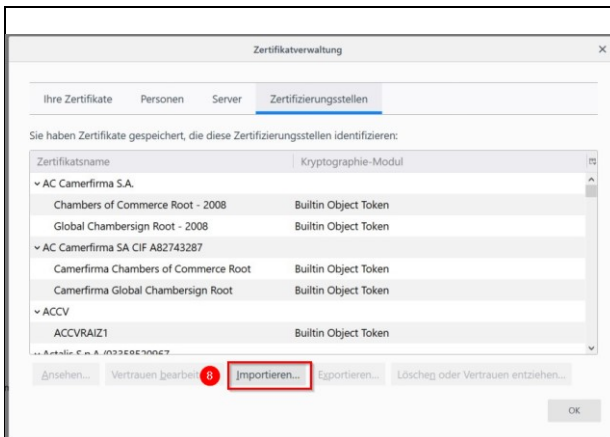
Zertifikatverwaltung

Ihre Zertifikate | Personen | Server | Zertifizierungsstellen

Sie haben Zertifikate gespeichert, die diese Zertifizierungsstellen identifizieren:

| Zertifikatsname | Kryptographie-Modul |
|---|---|
| ⌄ AC Camerfirma S.A. | |
| Chambers of Commerce Root - 2008 | Builtin Object Token |
| Global Chambersign Root - 2008 | Builtin Object Token |
| ⌄ AC Camerfirma SA CIF A82743287 | |
| Camerfirma Chambers of Commerce Root | Builtin Object Token |
| Camerfirma Global Chambersign Root | Builtin Object Token |
| ⌄ ACCV | |
| ACCVRAIZ1 | Builtin Object Token |
| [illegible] | |

Ansehen... Vertrauen bearbeiten 8 Importieren... Exportieren... Löschen oder Vertrauen entziehen...

OK